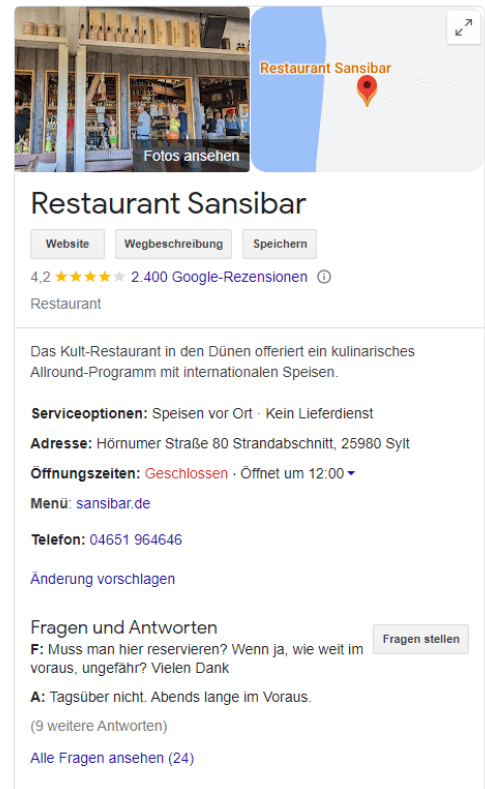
Fotos ansehen

Restaurant Sansibar

Restaurant Sansibar

Website
Wegbeschreibung
Speichern

4,2 ★★★★★ 2.400 Google-Rezensionen ⓘ

Restaurant

Das Kult-Restaurant in den Dünen offeriert ein kulinarisches Allround-Programm mit internationalen Speisen.

**Serviceoptionen:** Speisen vor Ort · Kein Lieferdienst

**Adresse:** Hörnumer Straße 80 Strandabschnitt, 25980 Sylt

**Öffnungszeiten:** Geschlossen · Öffnet um 12:00

**Menü:** sansibar.de

**Telefon:** 04651 964646

Änderung vorschlagen

Fragen und Antworten

Fragen stellen

**F:** Muss man hier reservieren? Wenn ja, wie weit im voraus, ungefähr? Vielen Dank

**A:** Tagsüber nicht. Abends lange im Voraus.

(9 weitere Antworten)

Alle Fragen ansehen (24)